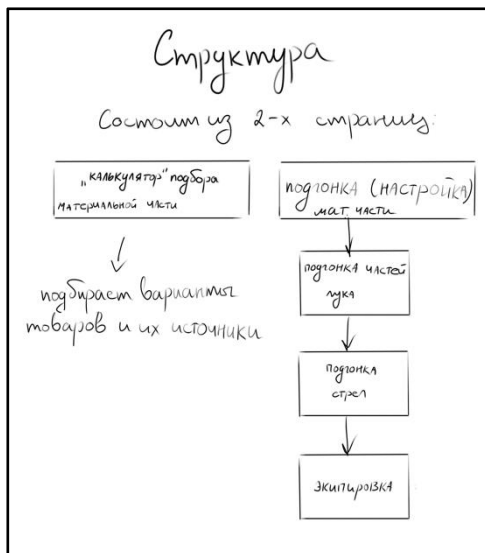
Структура

Состоит из 2-х страниц:

„калькулятор" подбора материальной части

подбирает варианты товаров и их источники

подгонка (настройка) мат. части

подгонка частей лука

подгонка стрел

экипировка